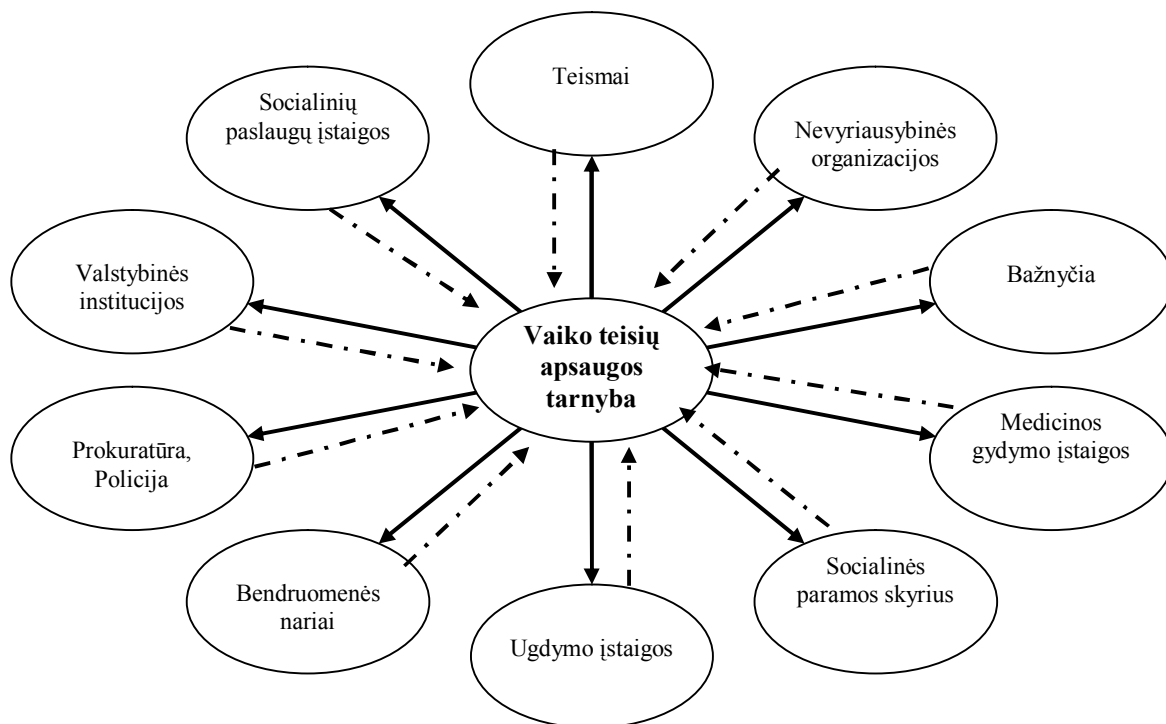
Teismai

Socialinių paslaugų įstaigos

Nevyriausybinės organizacijos

Valstybinės institucijos

Bažnyčia

Vaiko teisių apsaugos tarnyba

Prokuratūra, Policija

Medicinos gydymo įstaigos

Bendruomenės nariai

Socialinės paramos skyrius

Ugdymo įstaigos